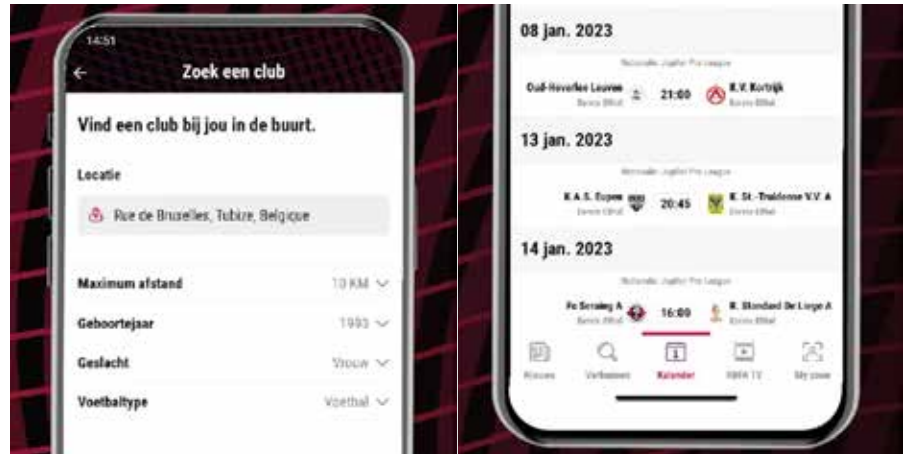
14:51
←
Zoek een club

Vind een club bij jou in de buurt.

Locatie

Rue de Bruxelles, Tubize, Belgique

Maximum afstand 10 KM

Geboortejaar 1993

Geslacht Vrouw

Voetbaltype Voetbal

08 jan. 2023

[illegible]

Oud-Heverlee Leuven 21:00 K.V. Kortrijk
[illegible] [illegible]

13 jan. 2023

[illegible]

K.A.S. Eupen 20:45 K. St.-Truidense V.V. A
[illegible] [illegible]

14 jan. 2023

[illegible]

Fc Seraing A 16:00 R. Standard De Liege A
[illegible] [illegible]

Nieuws Verkennen Kalender RBFA TV My zone